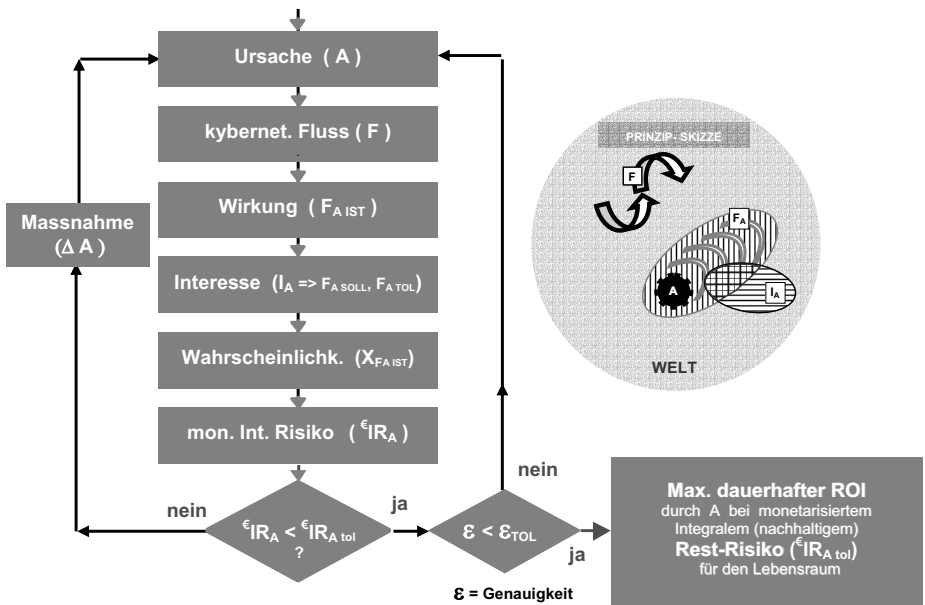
Ursache ( A )

kybernet. Fluss ( F )

Wirkung ( $F_{A\,IST}$ )

Interesse ( $I_A$ => $F_{A\,SOLL}$, $F_{A\,TOL}$)

Wahrscheinlichk. ( $X_{F_A\,IST}$)

mon. Int. Risiko ( $^{€}IR_A$ )

Massnahme ($\Delta$ A )

nein

$^{€}IR_A < ^{€}IR_{A\,tol}$ ?

ja

nein

$\varepsilon < \varepsilon_{TOL}$

ja

$\varepsilon$ = Genauigkeit

Max. dauerhafter ROI durch A bei monetarisiertem Integralem (nachhaltigem) Rest-Risiko ($^{€}IR_{A\,tol}$) für den Lebensraum

PRINZIP- SKIZZE

F

$F_A$

A

$I_A$

WELT